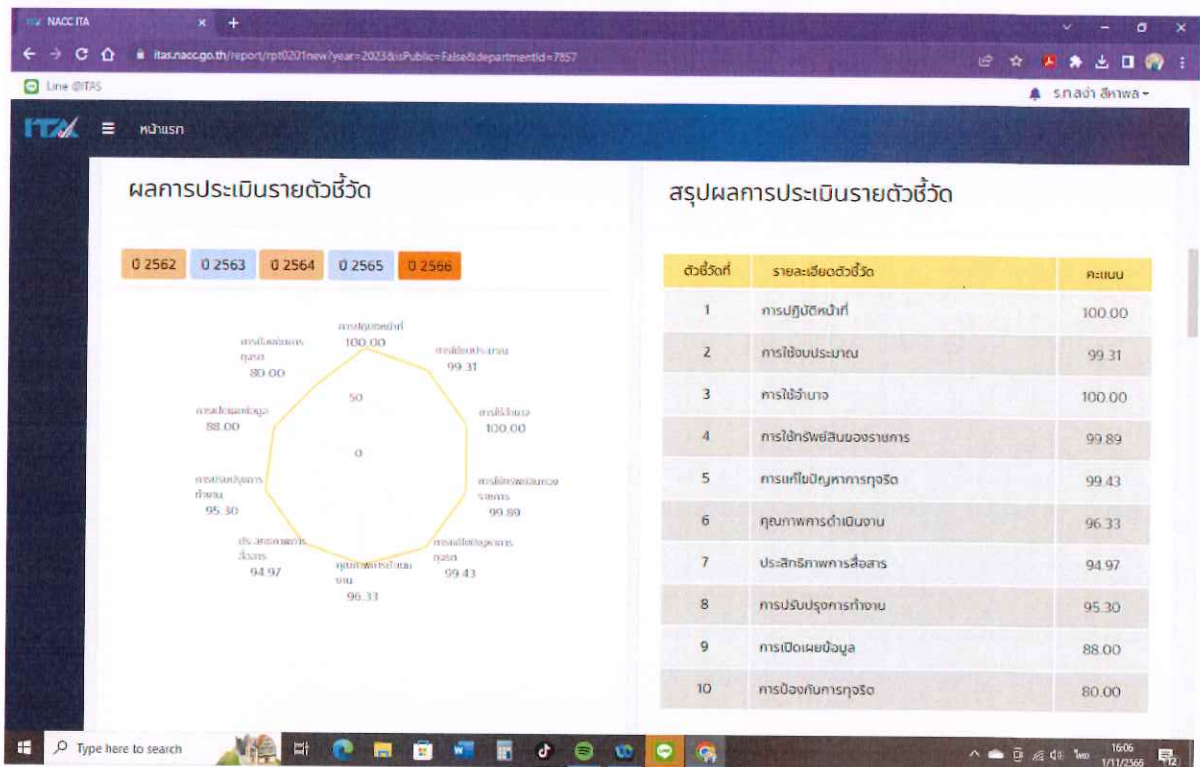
NACC ITA × +

itas.nacc.go.th/report/rpt0201new?year=2023&isPublic=False&departmentId=7857

Line @ITAS

ร.ท.ลงำ สิทพล

ITA ≡ หน้าแรก

ผลการประเมินรายตัวชี้วัด

0 2562 | 0 2563 | 0 2564 | 0 2565 | 0 2566

การปฏิบัติหน้าที่ 100.00
การใช้งบประมาณ 99.31
การใช้อำนาจ 100.00
การใช้ทรัพย์สินของราชการ 99.89
การแก้ไขปัญหาการทุจริต 99.43
คุณภาพการดำเนินงาน 96.33
ประสิทธิภาพการสื่อสาร 94.97
การปรับปรุงการทำงาน 95.30
การเปิดเผยข้อมูล 88.00
การป้องกันการทุจริต 80.00
50
0

สรุปผลการประเมินรายตัวชี้วัด

| ตัวชี้วัดที่ | รายละเอียดตัวชี้วัด | คะแนน |
|---|---|---|
| 1 | การปฏิบัติหน้าที่ | 100.00 |
| 2 | การใช้งบประมาณ | 99.31 |
| 3 | การใช้อำนาจ | 100.00 |
| 4 | การใช้ทรัพย์สินของราชการ | 99.89 |
| 5 | การแก้ไขปัญหาการทุจริต | 99.43 |
| 6 | คุณภาพการดำเนินงาน | 96.33 |
| 7 | ประสิทธิภาพการสื่อสาร | 94.97 |
| 8 | การปรับปรุงการทำงาน | 95.30 |
| 9 | การเปิดเผยข้อมูล | 88.00 |
| 10 | การป้องกันการทุจริต | 80.00 |

Type here to search

16:06
1/11/2566